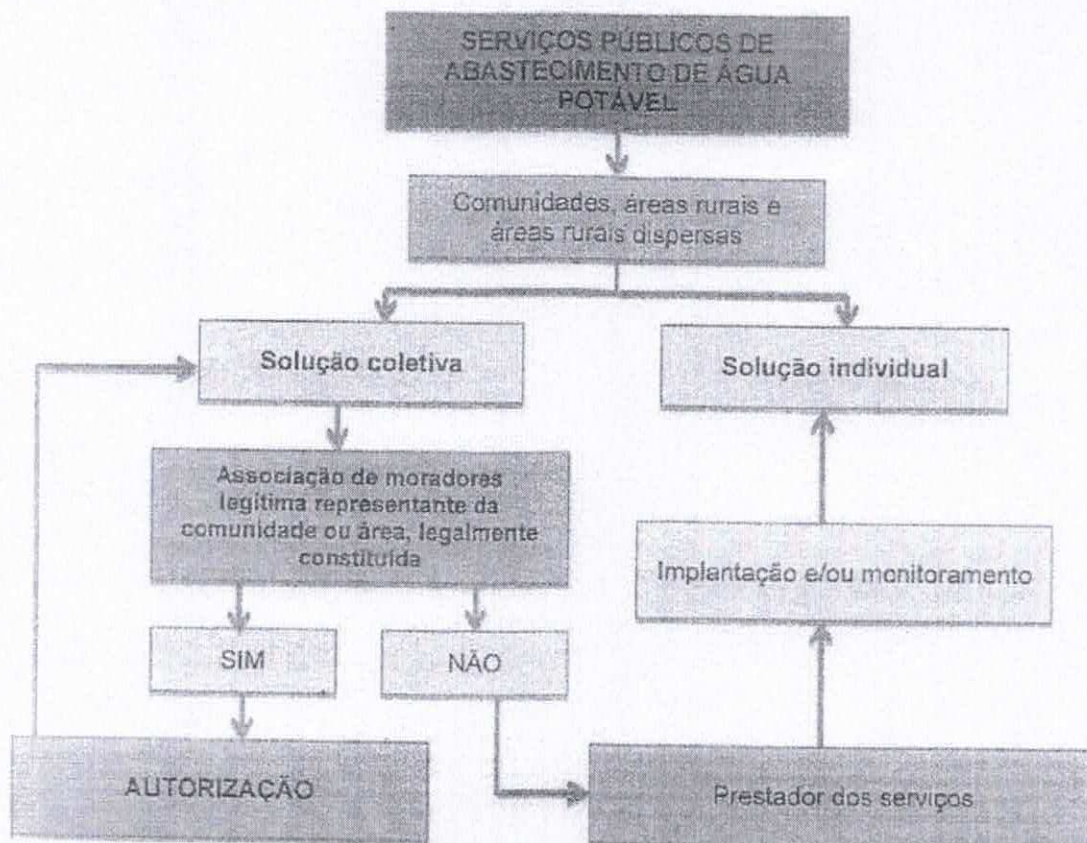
SERVIÇOS PÚBLICOS DE ABASTECIMENTO DE ÁGUA POTÁVEL

Comunidades, áreas rurais e áreas rurais dispersas

Solução coletiva

Solução individual

Associação de moradores legítima representante da comunidade ou área, legalmente constituída

Implantação e/ou monitoramento

SIM

NÃO

AUTORIZAÇÃO

Prestador dos serviços